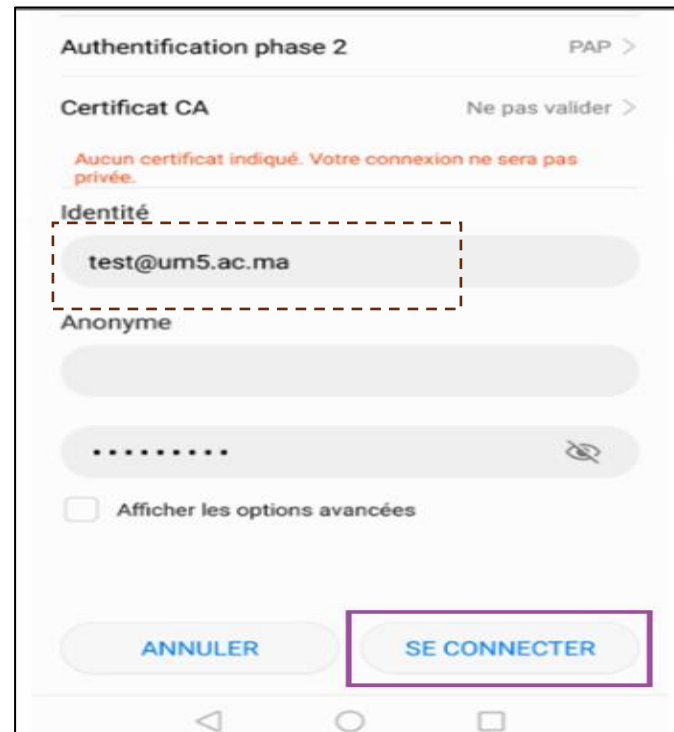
Authentification phase 2 PAP >

Certificat CA Ne pas valider >

Aucun certificat indiqué. Votre connexion ne sera pas privée.

Identité

test@um5.ac.ma

Anonyme

..........

Afficher les options avancées

ANNULER

SE CONNECTER